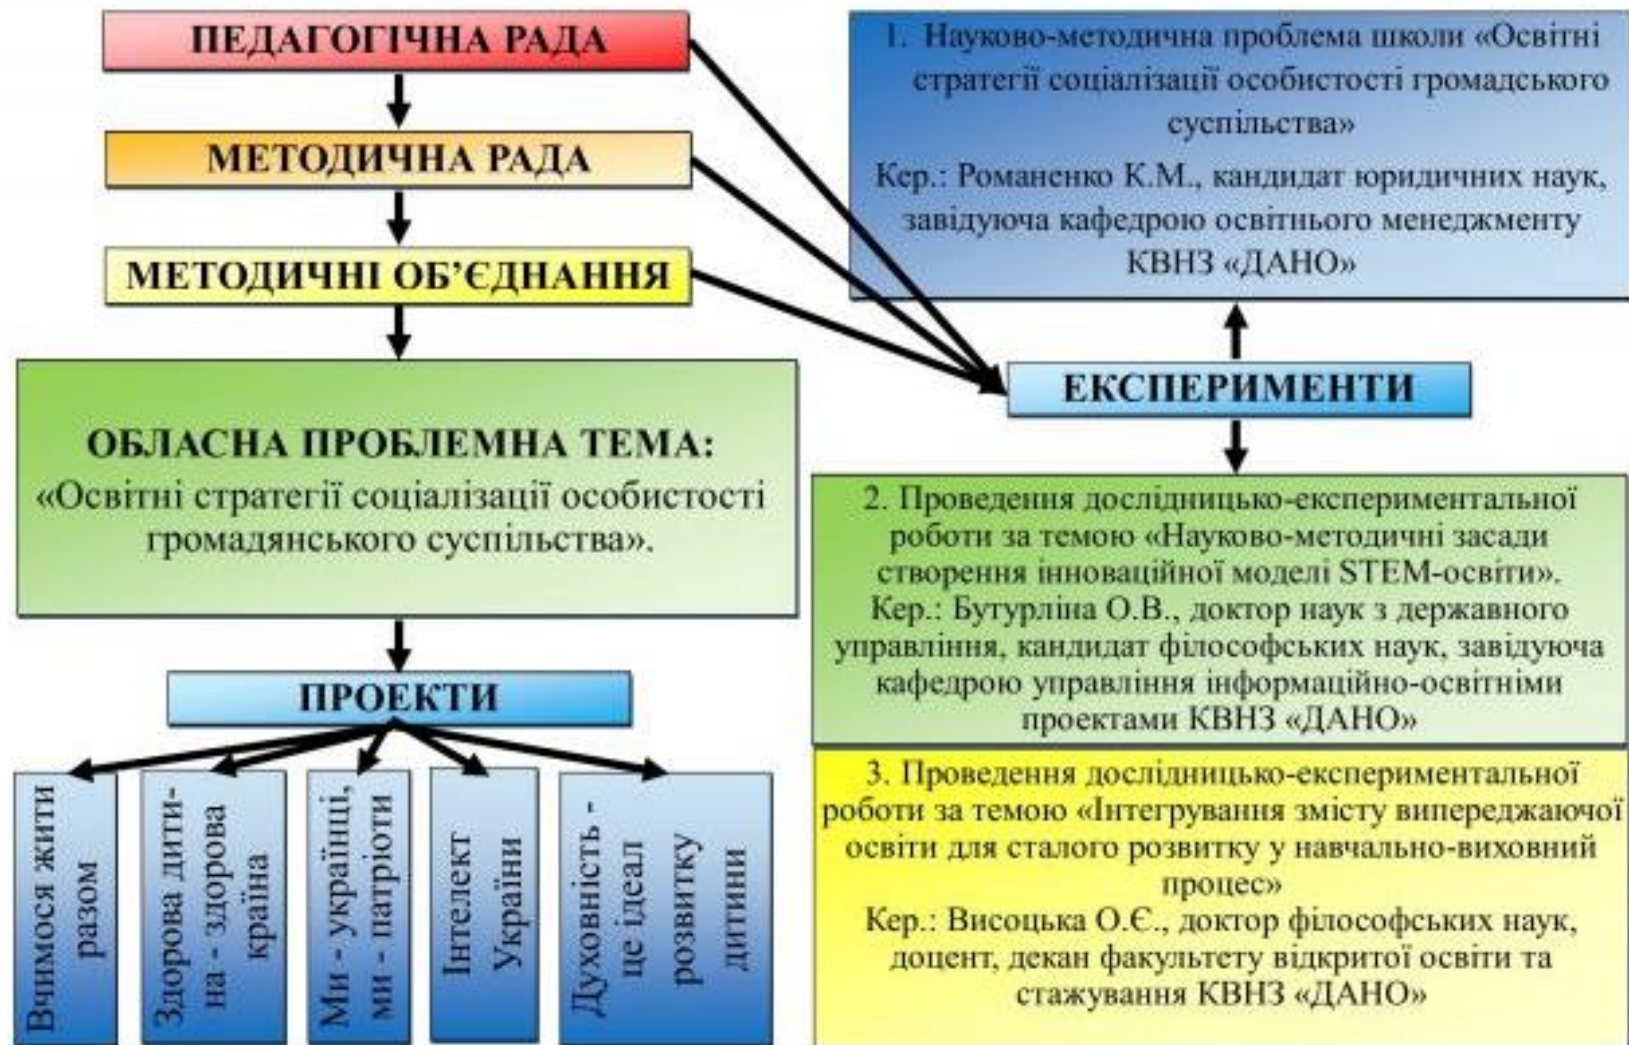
ПЕДАГОГІЧНА РАДА

МЕТОДИЧНА РАДА

МЕТОДИЧНІ ОБ'ЄДНАННЯ

ОБЛАСНА ПРОБЛЕМНА ТЕМА:
«Освітні стратегії соціалізації особистості громадянського суспільства».

ПРОЕКТИ

Вчимося жити разом

Здорова дитина - здорова країна

Ми - українці, ми - патріоти

Інтелект України

Духовність - це ідеал розвитку дитини

1. Науково-методична проблема школи «Освітні стратегії соціалізації особистості громадського суспільства»
Кер.: Романенко К.М., кандидат юридичних наук, завідуюча кафедрою освітнього менеджменту КВНЗ «ДАНО»

ЕКСПЕРИМЕНТИ

2. Проведення дослідницько-експериментальної роботи за темою «Науково-методичні засади створення інноваційної моделі STEM-освіти».
Кер.: Бутурліна О.В., доктор наук з державного управління, кандидат філософських наук, завідуюча кафедрою управління інформаційно-освітніми проектами КВНЗ «ДАНО»

3. Проведення дослідницько-експериментальної роботи за темою «Інтегрування змісту випереджаючої освіти для сталого розвитку у навчально-виховний процес»
Кер.: Висоцька О.Є., доктор філософських наук, доцент, декан факультету відкритої освіти та стажування КВНЗ «ДАНО»